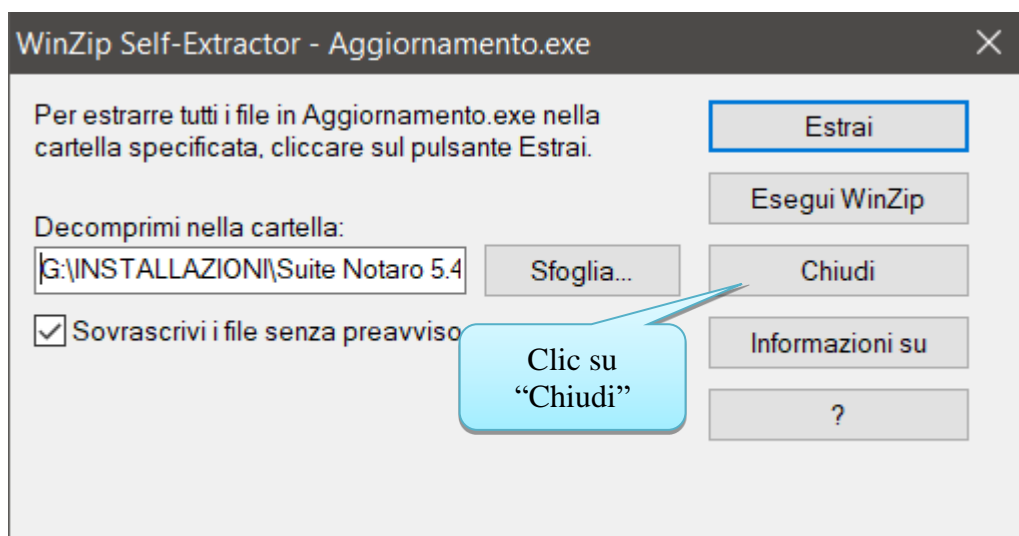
WinZip Self-Extractor - Aggiornamento.exe

×

Per estrarre tutti i file in Aggiornamento.exe nella cartella specificata, cliccare sul pulsante Estrai.

Decomprimi nella cartella:

G:\INSTALLAZIONI\Suite Notaro 5.4

Sfoglia...

Sovrascrivi i file senza preavviso

Estrai

Esegui WinZip

Chiudi

Informazioni su

?

Clic su "Chiudi"